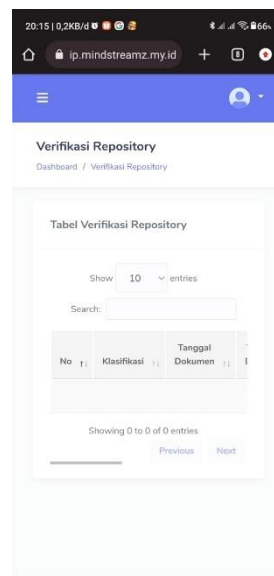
20:15 | 0,2KB/d 66

ip.mindstreamz.my.id + 8

Verifikasi Repository

Dashboard / Verifikasi Repository

Tabel Verifikasi Repository

Show 10 entries

Search:

| No | Klasifikasi | Tanggal Dokumen | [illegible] |
|---|---|---|---|
| | | | |

Showing 0 to 0 of 0 entries

Previous Next